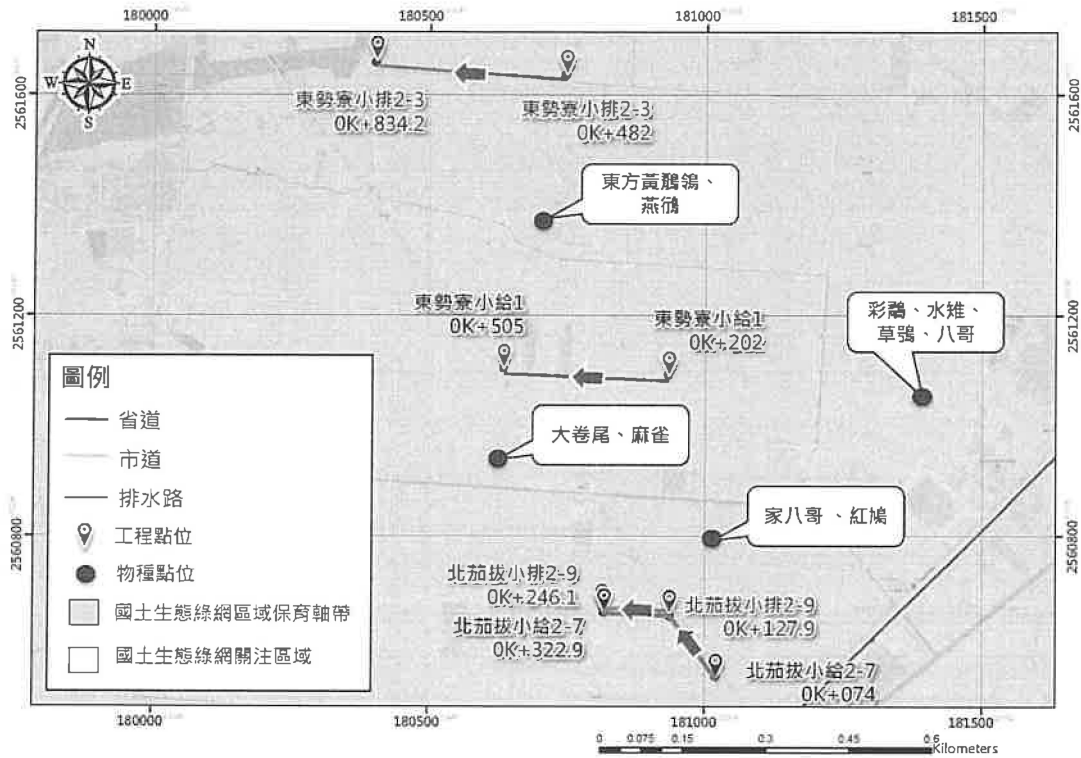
180000
180500
181000
181500

N
W
E
S

2561600
2561600

東勢寮小排2-3
0K+834.2

東勢寮小排2-3
0K+482

東方黃鶺鴒、燕鴴

2561200
2561200

東勢寮小給1
0K+505

東勢寮小給1
0K+202

彩鷸、水雉、草鴞、八哥

圖例
省道
市道
排水路
工程點位
物種點位
國土生態綠網區域保育軸帶
國土生態綠網關注區域

大卷尾、麻雀

家八哥 、紅鳩

2560800
2560800

北茄拔小排2-9
0K+246.1

北茄拔小排2-9
0K+127.9

北茄拔小給2-7
0K+322.9

北茄拔小給2-7
0K+074

180000
180500
181000
181500

0 0.075 0.15 0.3 0.45 0.6
Kilometers